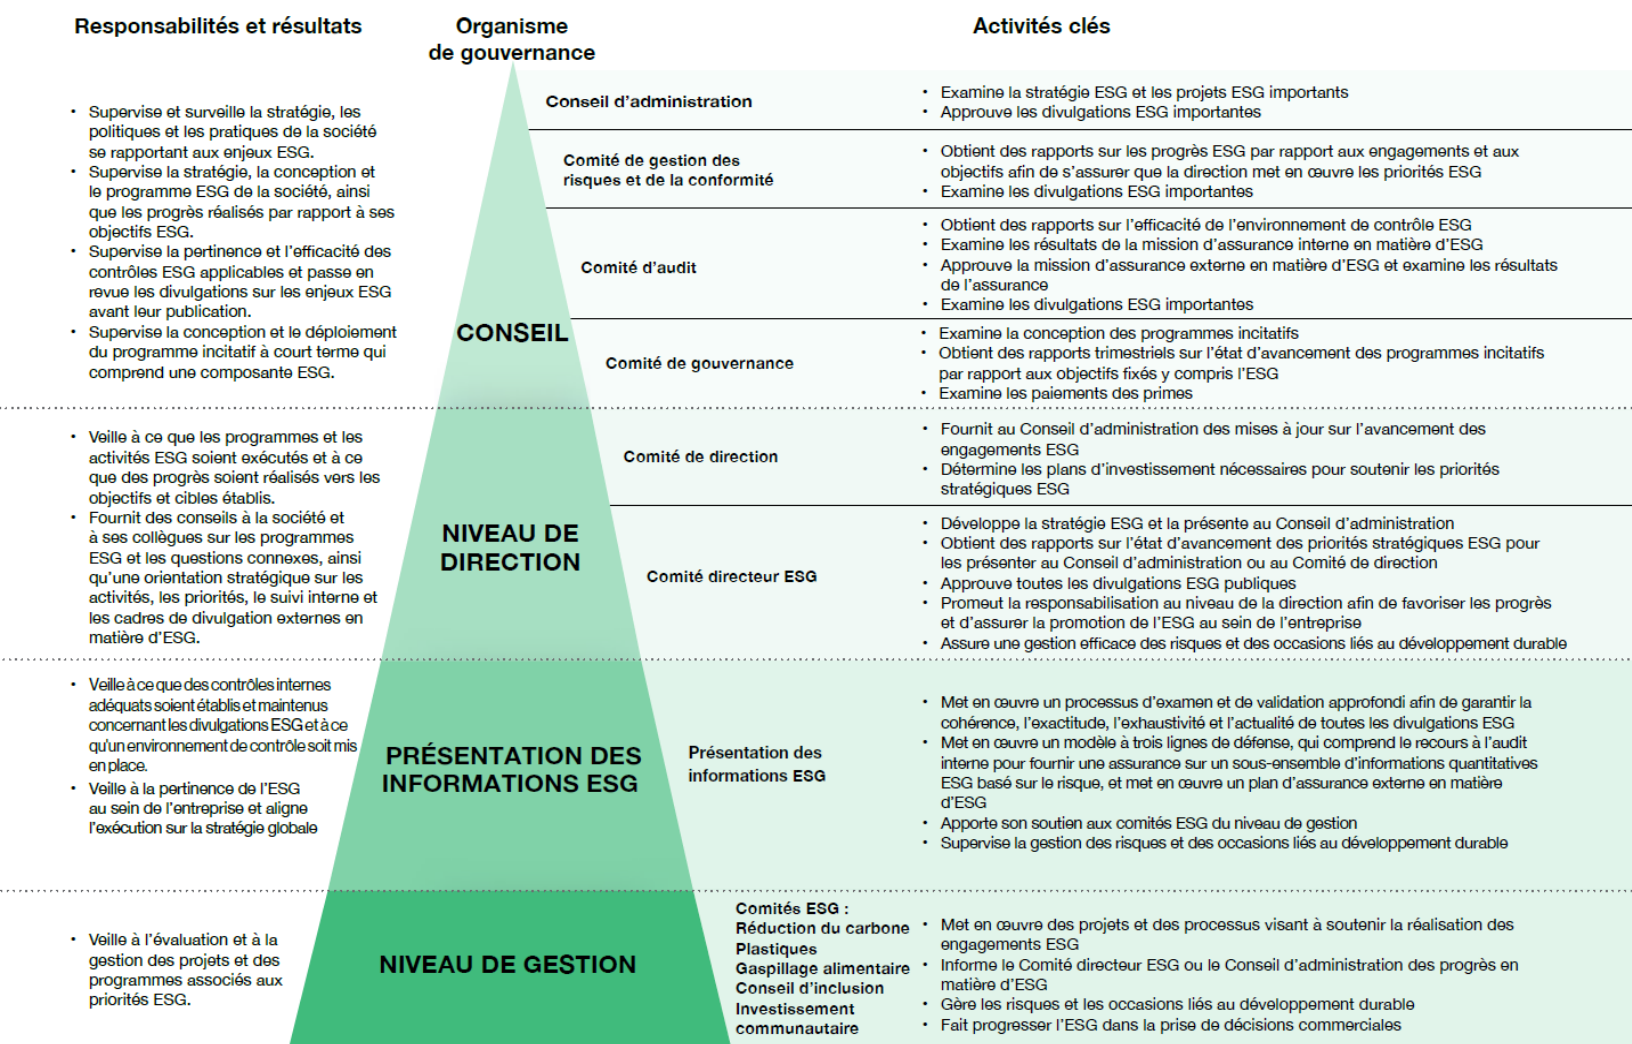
Responsabilités et résultats

Organisme de gouvernance

Activités clés

• Supervise et surveille la stratégie, les politiques et les pratiques de la société se rapportant aux enjeux ESG.
• Supervise la stratégie, la conception et le programme ESG de la société, ainsi que les progrès réalisés par rapport à ses objectifs ESG.
• Supervise la pertinence et l'efficacité des contrôles ESG applicables et passe en revue les divulgations sur les enjeux ESG avant leur publication.
• Supervise la conception et le déploiement du programme incitatif à court terme qui comprend une composante ESG.

CONSEIL

Conseil d'administration
• Examine la stratégie ESG et les projets ESG importants
• Approuve les divulgations ESG importantes

Comité de gestion des risques et de la conformité
• Obtient des rapports sur les progrès ESG par rapport aux engagements et aux objectifs afin de s'assurer que la direction met en œuvre les priorités ESG
• Examine les divulgations ESG importantes

Comité d'audit
• Obtient des rapports sur l'efficacité de l'environnement de contrôle ESG
• Examine les résultats de la mission d'assurance interne en matière d'ESG
• Approuve la mission d'assurance externe en matière d'ESG et examine les résultats de l'assurance
• Examine les divulgations ESG importantes

Comité de gouvernance
• Examine la conception des programmes incitatifs
• Obtient des rapports trimestriels sur l'état d'avancement des programmes incitatifs par rapport aux objectifs fixés y compris l'ESG
• Examine les paiements des primes

• Veille à ce que les programmes et les activités ESG soient exécutés et à ce que des progrès soient réalisés vers les objectifs et cibles établis.
• Fournit des conseils à la société et à ses collègues sur les programmes ESG et les questions connexes, ainsi qu'une orientation stratégique sur les activités, les priorités, le suivi interne et les cadres de divulgation externes en matière d'ESG.

NIVEAU DE DIRECTION

Comité de direction
• Fournit au Conseil d'administration des mises à jour sur l'avancement des engagements ESG
• Détermine les plans d'investissement nécessaires pour soutenir les priorités stratégiques ESG

Comité directeur ESG
• Développe la stratégie ESG et la présente au Conseil d'administration
• Obtient des rapports sur l'état d'avancement des priorités stratégiques ESG pour les présenter au Conseil d'administration ou au Comité de direction
• Approuve toutes les divulgations ESG publiques
• Promeut la responsabilisation au niveau de la direction afin de favoriser les progrès et d'assurer la promotion de l'ESG au sein de l'entreprise
• Assure une gestion efficace des risques et des occasions liés au développement durable

• Veille à ce que des contrôles internes adéquats soient établis et maintenus concernant les divulgations ESG et à ce qu'un environnement de contrôle soit mis en place.
• Veille à la pertinence de l'ESG au sein de l'entreprise et aligne l'exécution sur la stratégie globale

PRÉSENTATION DES INFORMATIONS ESG

Présentation des informations ESG
• Met en œuvre un processus d'examen et de validation approfondi afin de garantir la cohérence, l'exactitude, l'exhaustivité et l'actualité de toutes les divulgations ESG
• Met en œuvre un modèle à trois lignes de défense, qui comprend le recours à l'audit interne pour fournir une assurance sur un sous-ensemble d'informations quantitatives ESG basé sur le risque, et met en œuvre un plan d'assurance externe en matière d'ESG
• Apporte son soutien aux comités ESG du niveau de gestion
• Supervise la gestion des risques et des occasions liés au développement durable

• Veille à l'évaluation et à la gestion des projets et des programmes associés aux priorités ESG.

NIVEAU DE GESTION

Comités ESG :
Réduction du carbone
Plastiques
Gaspillage alimentaire
Conseil d'inclusion
Investissement communautaire
• Met en œuvre des projets et des processus visant à soutenir la réalisation des engagements ESG
• Informe le Comité directeur ESG ou le Conseil d'administration des progrès en matière d'ESG
• Gère les risques et les occasions liés au développement durable
• Fait progresser l'ESG dans la prise de décisions commerciales